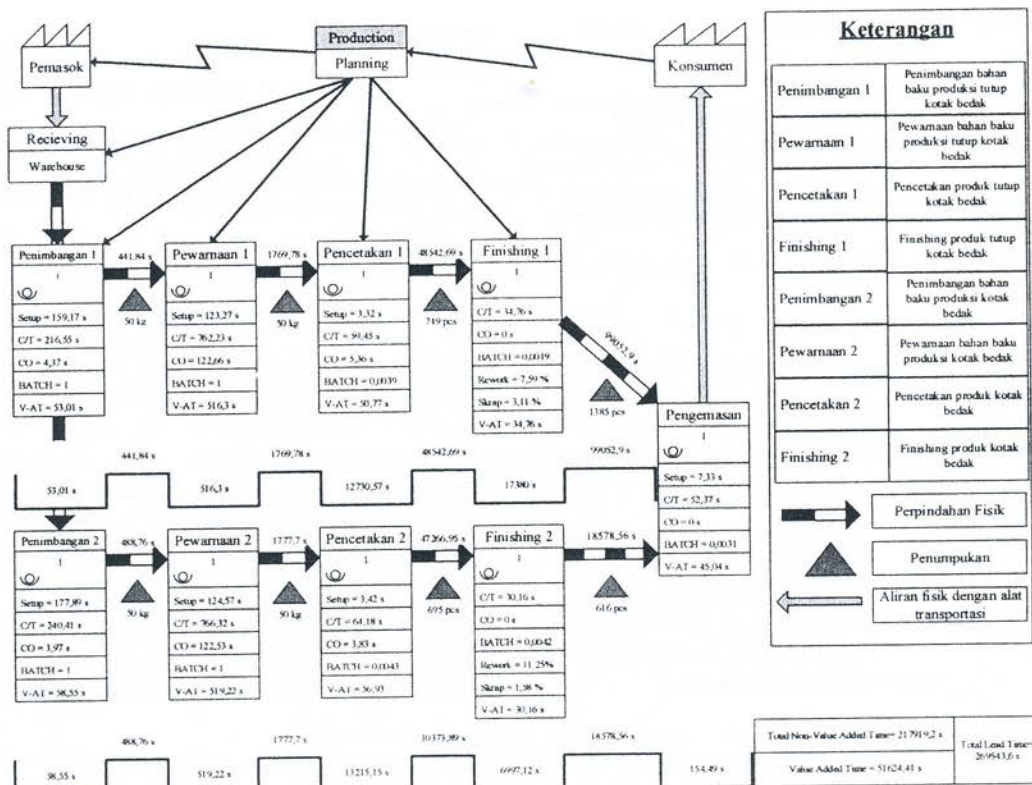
Pemasok

Production

Planning

Konsumen

Recieving

Warehouse

Penimbangan 1

1

Setup = 159,17 s

C/T = 216,55 s

CO = 4,37 s

BATCH = 1

V-AT = 53,01 s

441,84 s

50 kg

Pewarnaan 1

1

Setup = 123,27 s

C/T = 762,23 s

CO = 122,66 s

BATCH = 1

V-AT = 516,3 s

1769,78 s

50 kg

Pencetakan 1

1

Setup = 3,32 s

C/T = 99,45 s

CO = 5,36 s

BATCH = 0,0039

V-AT = 50,77 s

48542,69 s

719 pcs

Finishing 1

1

C/T = 34,76 s

CO = 0 s

BATCH = 0,0019

Rework = 7,59 %

Skrap = 3,11 %

V-AT = 34,76 s

99052,9 s

1385 pcs

Pengemasan

1

Setup = 7,33 s

C/T = 52,37 s

CO = 0 s

BATCH = 0,0031

V-AT = 45,04 s

441,84 s

1769,78 s

48542,69 s

99052,9 s

53,01 s

516,3 s

12730,57 s

17380 s

Penimbangan 2

1

Setup = 177,89 s

C/T = 240,41 s

CO = 3,97 s

BATCH = 1

V-AT = 98,55 s

488,76 s

50 kg

Pewarnaan 2

1

Setup = 124,57 s

C/T = 766,32 s

CO = 122,53 s

BATCH = 1

V-AT = 519,22 s

1777,7 s

50 kg

Pencetakan 2

1

Setup = 3,42 s

C/T = 64,18 s

CO = 3,83 s

BATCH = 0,0043

V-AT = 56,93

47266,95 s

695 pcs

Finishing 2

1

C/T = 30,16 s

CO = 0 s

BATCH = 0,0042

Rework = 11,25%

Skrap = 1,38 %

V-AT = 30,16 s

18578,56 s

616 pcs

488,76 s

1777,7 s

10373,89 s

18578,56 s

98,55 s

519,22 s

13215,15 s

6997,12 s

154,49 s

Total Non-Value Added Time = 217919,2 s

Value Added Time = 51624,41 s

Total Lead Time = 269543,6 s

Keterangan

| Penimbangan 1 | Penimbangan bahan baku produksi tutup kotak bedak |
|---|---|
| Pewarnaam 1 | Pewarnaan bahan baku produksi tutup kotak bedak |
| Pencetakan 1 | Pencetakan produk tutup kotak bedak |
| Finishing 1 | Finishing produk tutup kotak bedak |
| Penimbangan 2 | Penimbangan bahan baku produksi kotak bedak |
| Pewarnaan 2 | Pewarnaan bahan baku produksi kotak bedak |
| Pencetakan 2 | Pencetakan produk kotak bedak |
| Finishing 2 | Finishing produk kotak bedak |

Perpindahan Fisik

Penumpukan

Aliran fisik dengan alat transportasi